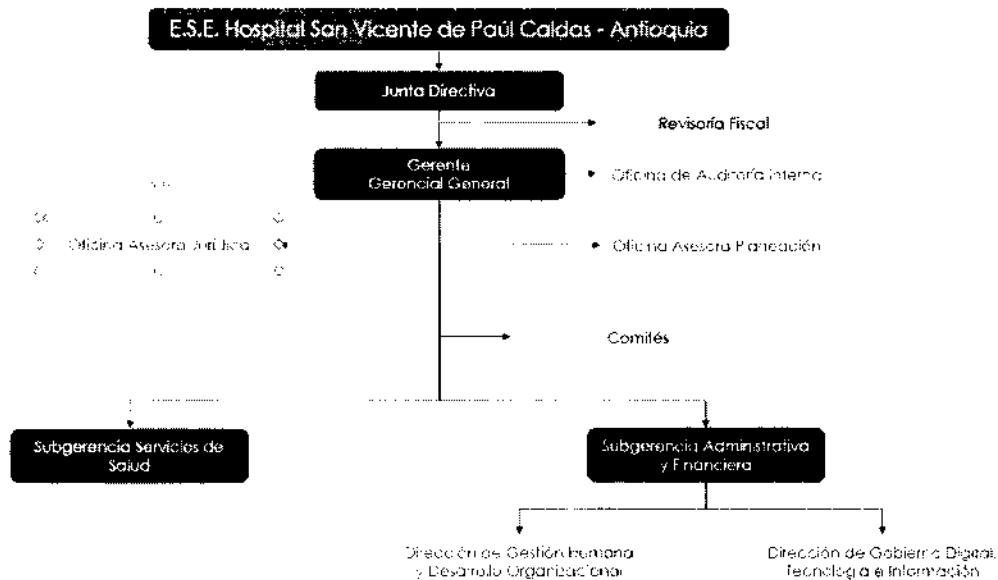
E.S.E. Hospital San Vicente de Paúl Caldas - Antioquia

Junta Directiva

Revisoría Fiscal

Gerente
Gerencial General

Oficina de Auditoría Interna

Oficina Asesora Jurídica

Oficina Asesora Planeación

Comités

Subgerencia Servicios de Salud

Subgerencia Administrativa y Financiera

Dirección de Gestión Humana y Desarrollo Organizacional

Dirección de Gobierno Digital, Tecnología e Información